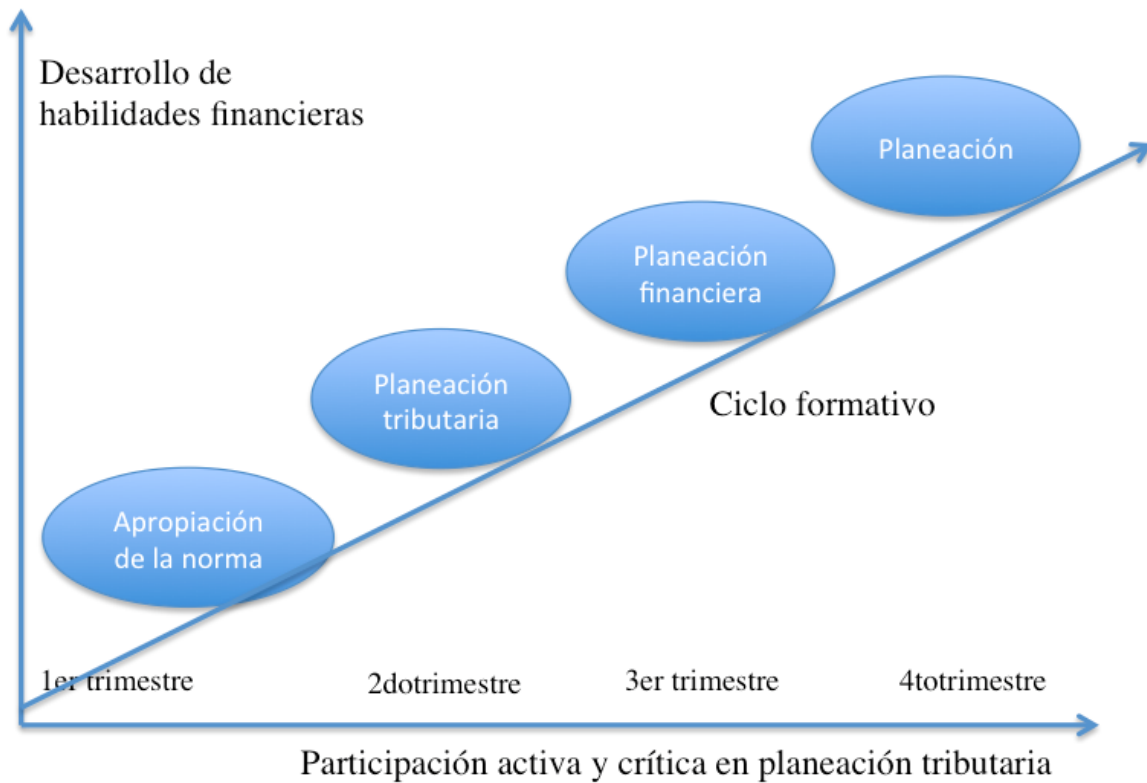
Desarrollo de habilidades financieras

Planeación

Planeación financiera

Planeación tributaria

Ciclo formativo

Apropiación de la norma

1er trimestre

2dotrimestre

3er trimestre

4totrimestre

Participación activa y crítica en planeación tributaria